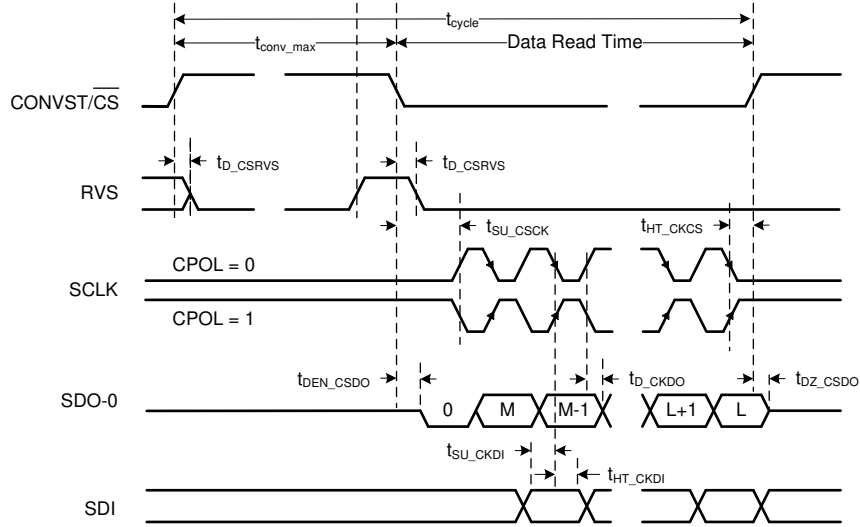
$t_{cycle}$

$t_{conv\_max}$

Data Read Time

CONVST/$\overline{CS}$

$t_{D\_CSRVS}$

$t_{D\_CSRVS}$

RVS

$t_{SU\_CSCK}$

$t_{HT\_CKCS}$

CPOL = 0

SCLK

CPOL = 1

$t_{DEN\_CSDO}$

$t_{D\_CKDO}$

$t_{DZ\_CSDO}$

SDO-0

0

M

M-1

L+1

L

$t_{SU\_CKDI}$

$t_{HT\_CKDI}$

SDI